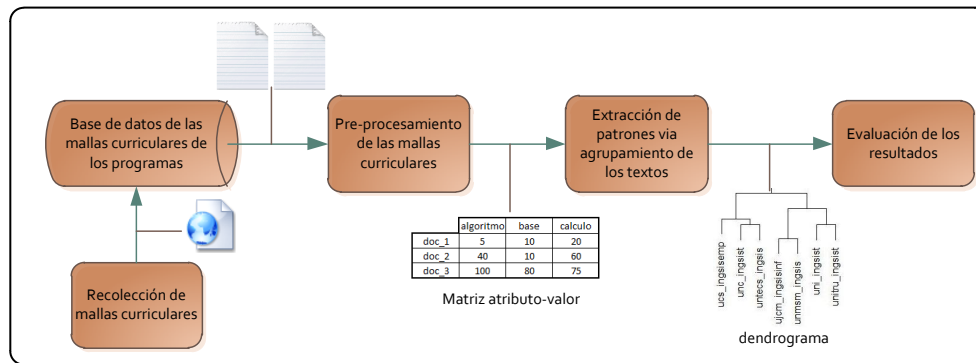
Base de datos de las mallas curriculares de los programas

Pre-procesamiento de las mallas curriculares

Extracción de patrones via agrupamiento de los textos

Evaluación de los resultados

Recolección de mallas curriculares

| | algoritmo | base | calculo |
|---|---|---|---|
| doc_1 | 5 | 10 | 20 |
| doc_2 | 40 | 10 | 60 |
| doc_3 | 100 | 80 | 75 |

Matriz atributo-valor

ucs_ingsisemp
unc_ingsist
untecs_ingsis
ujcm_ingsisinf
unmsm_ingsis
uni_ingsist
unitru_ingsist

dendrograma